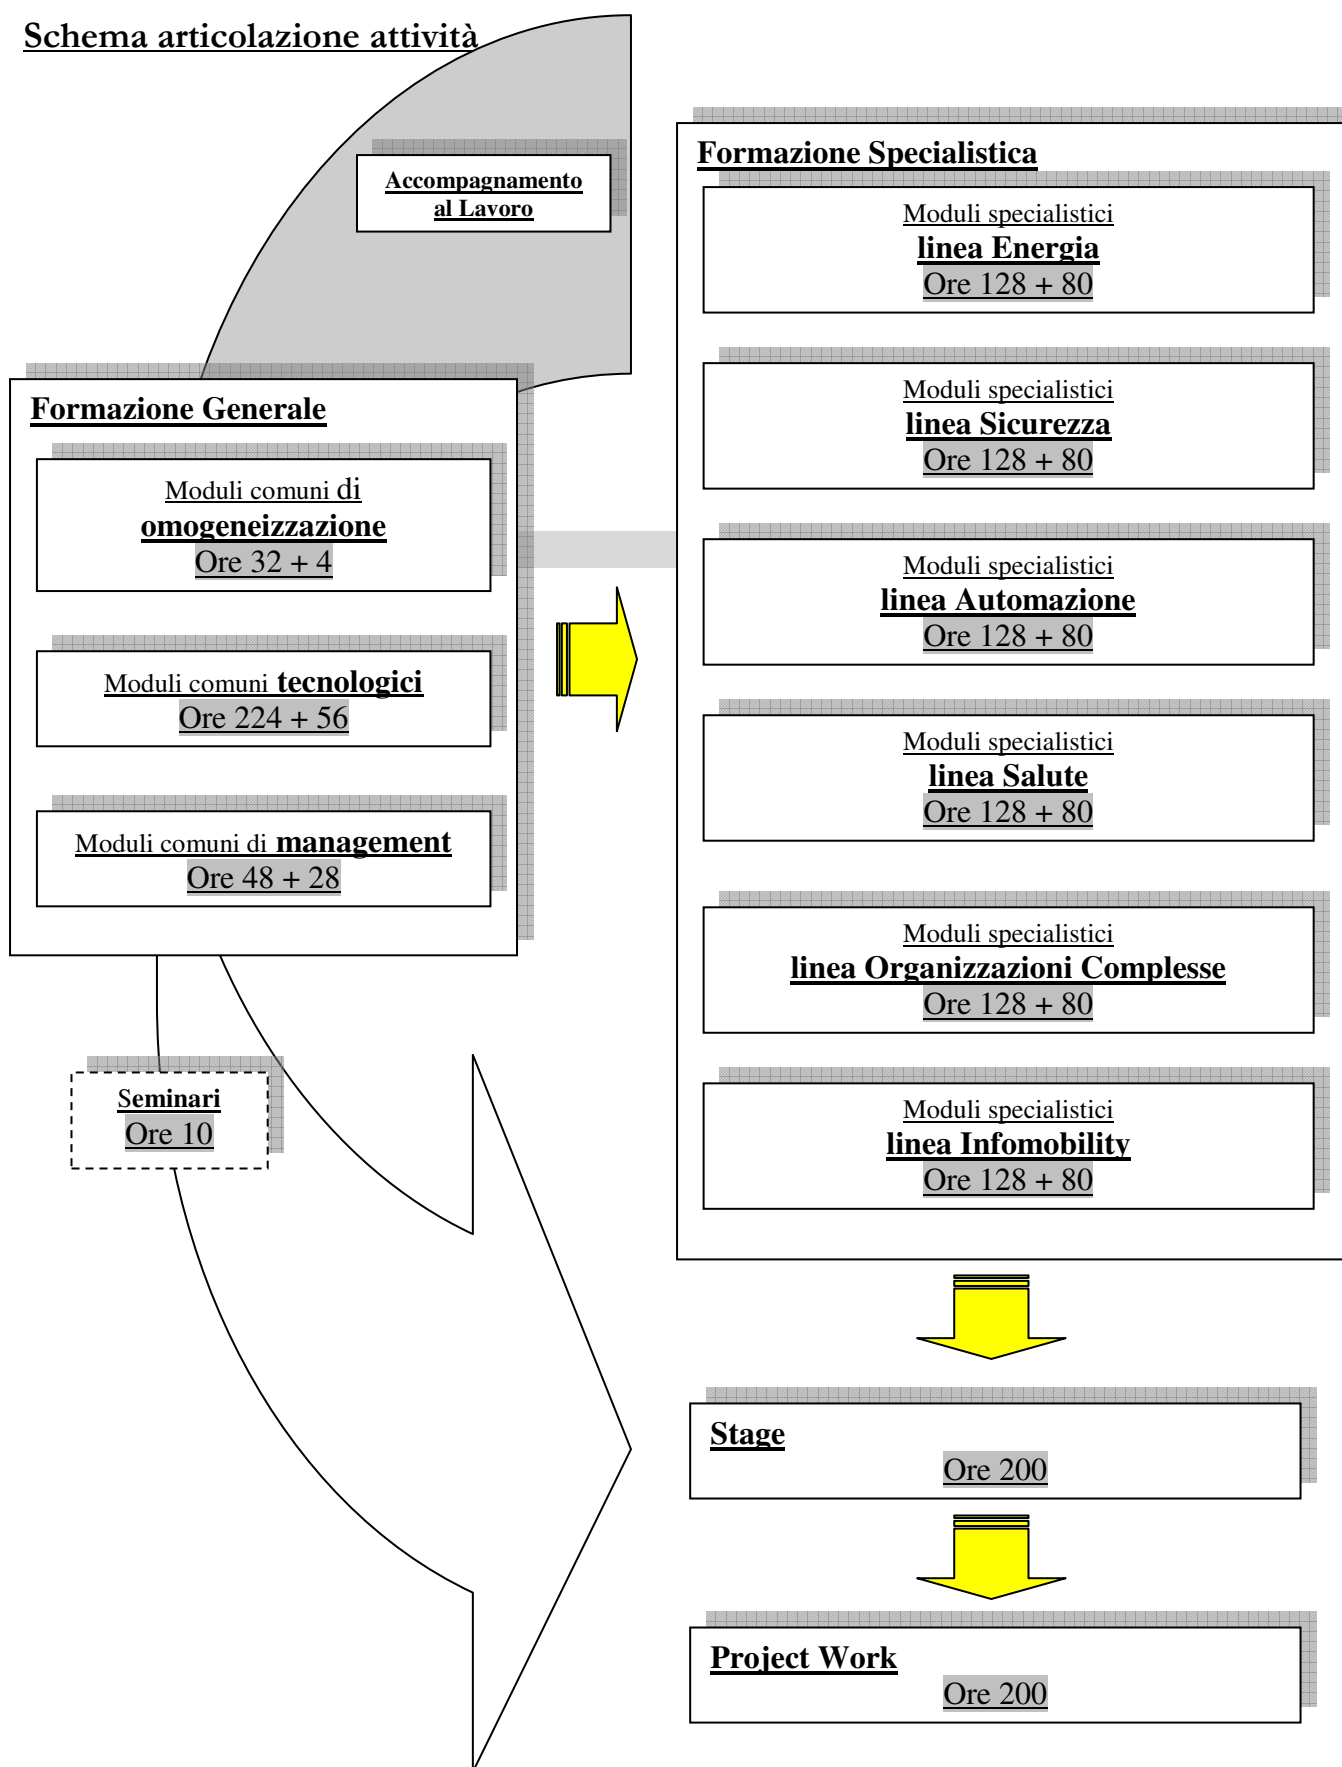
Schema articolazione attività

Accompagnamento al Lavoro

Formazione Generale

Moduli comuni di omogeneizzazione
Ore 32 + 4

Moduli comuni tecnologici
Ore 224 + 56

Moduli comuni di management
Ore 48 + 28

Seminari
Ore 10

Formazione Specialistica

Moduli specialistici
linea Energia
Ore 128 + 80

Moduli specialistici
linea Sicurezza
Ore 128 + 80

Moduli specialistici
linea Automazione
Ore 128 + 80

Moduli specialistici
linea Salute
Ore 128 + 80

Moduli specialistici
linea Organizzazioni Complesse
Ore 128 + 80

Moduli specialistici
linea Infomobility
Ore 128 + 80

Stage
Ore 200

Project Work
Ore 200